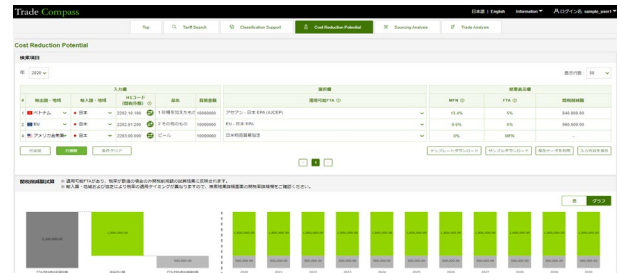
Trade Compass

日本語 | English Information ログイン名: sample_user1

Top Tariff Search Classification Support Cost Reduction Potential Sourcing Analysis Trade Analysis

Cost Reduction Potential

検索項目

年 2020

表示件数 50

| # | 輸出国・地域 | 輸入国・地域 | HSコード (国別分類) | 品名 | 取引金額 | 適用可能FTA | MFN | FTA | 関税削減額 |
|---|---|---|---|---|---|---|---|---|---|
| 1 | ベトナム | 日本 | 2303.10.100 | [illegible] | 10000000 | アセアン・日本EPA (AJCEP) | 13.4% | 0% | 640,000.00 |
| 2 | 豪州 | 日本 | 2202.91.200 | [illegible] | 10000000 | EU・日本 EPA | 9.6% | 0% | 960,000.00 |
| 3 | アメリカ合衆国 | 日本 | 2203.00.000 | ビール | 10000000 | 日米貿易協定 | 0% | MFN | |

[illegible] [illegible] 条件クリア

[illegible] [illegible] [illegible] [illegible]

1

関税削減額試算 ※ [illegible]
※ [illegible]

表 グラフ

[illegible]